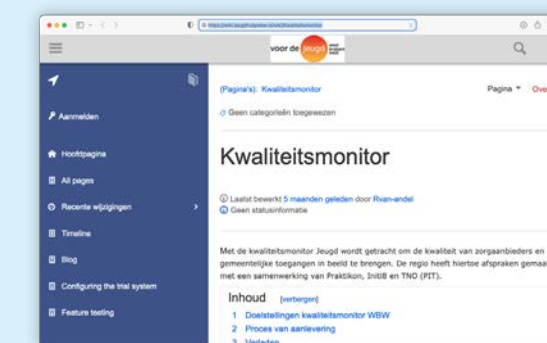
https://wiki.jeugdhulpvoorzieners.nl/wiki/Kwaliteitsmonitor

voor de jeugd

Aanmelden

Hoofdpagina

All pages

Recente wijzigingen

Timeline

Blog

Configuring the trial system

Feature testing

(Pagina's): Kwaliteitsmonitor

Pagina Ove

Geen categorieën toegewezen

Kwaliteitsmonitor

Laatst bewerkt 5 maanden geleden door Rvan-andel

Geen statusinformatie

Met de kwaliteitsmonitor Jeugd wordt getracht om de kwaliteit van zorgaanbieders en gemeentelijke toegangen in beeld te brengen. De regio heeft hiertoe afspraken gemaa met een samenwerking van Praktikon, InitiB en TNO (PIT).

Inhoud [verbergen]

1 Doelstellingen kwaliteitsmonitor WBW

2 Proces van aanlevering

3 Verleden